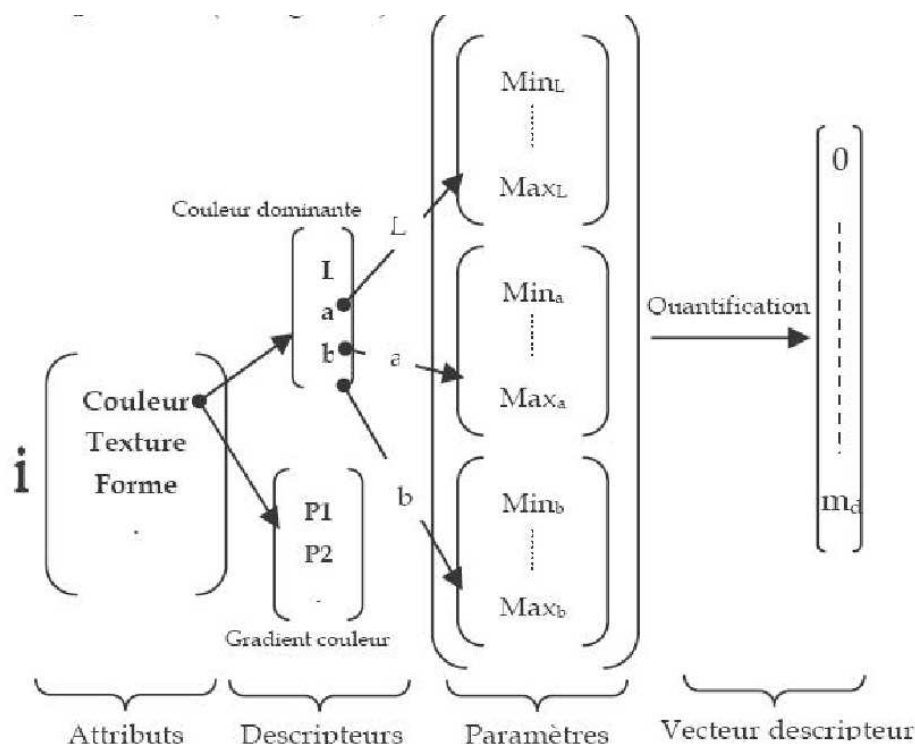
i

Couleur
Texture
Forme
.

Couleur dominante

L
a
b

P1
P2
.

Gradient couleur

L
a
b

$Min_L$
$Max_L$

$Min_a$
$Max_a$

$Min_b$
$Max_b$

Quantification

0
$m_d$

Attributs

Descripteurs

Paramètres

Vecteur descripteur